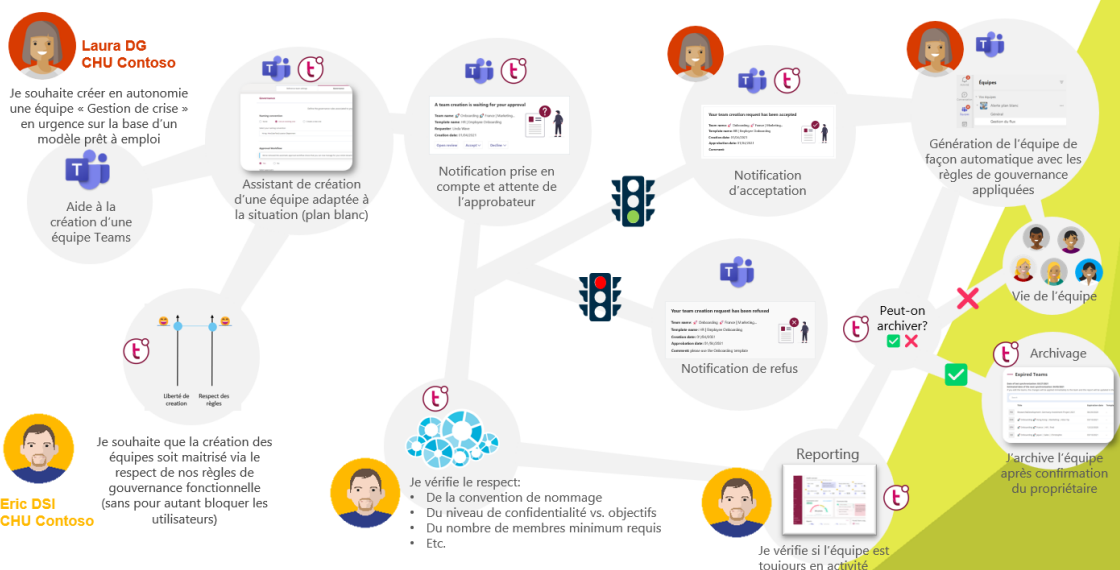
Laura DG
CHU Contoso

Je souhaite créer en autonomie une équipe « Gestion de crise » en urgence sur la base d'un modèle prêt à emploi

Aide à la création d'une équipe Teams

Assistant de création d'une équipe adaptée à la situation (plan blanc)

A team creation is waiting for your approval

Notification prise en compte et attente de l'approbateur

Your team creation request has been accepted

Notification d'acceptation

Équipes

Génération de l'équipe de façon automatique avec les règles de gouvernance appliquées

Vie de l'équipe

Your team creation request has been refused

Notification de refus

Peut-on archiver?

Archivage

Expired Teams

J'archive l'équipe après confirmation du propriétaire

Liberté de création

Respect des règles

Je souhaite que la création des équipes soit maîtrisé via le respect de nos règles de gouvernance fonctionnelle (sans pour autant bloquer les utilisateurs)

Eric DSI
CHU Contoso

Je vérifie le respect:
• De la convention de nommage
• Du niveau de confidentialité vs. objectifs
• Du nombre de membres minimum requis
• Etc.

Reporting

Je vérifie si l'équipe est toujours en activité